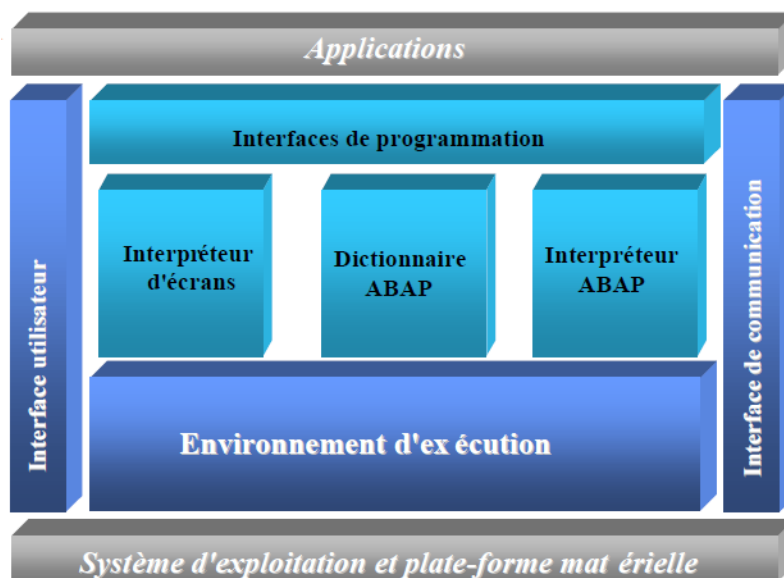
Applications

Interface utilisateur

Interfaces de programmation

Interpréteur d'écrans

Dictionnaire ABAP

Interpréteur ABAP

Environnement d'ex écution

Interface de communication

Système d'exploitation et plate-forme mat érielle